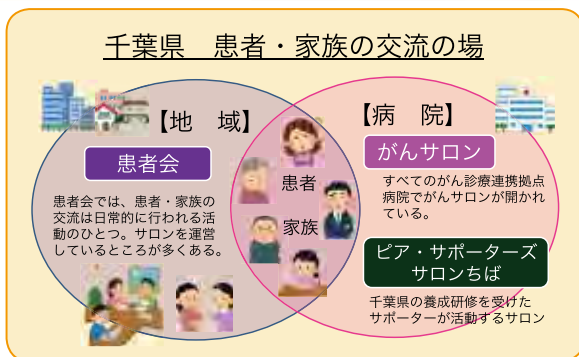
千葉県　患者・家族の交流の場

【地　域】

患者会

患者会では、患者・家族の交流は日常的に行われる活動のひとつ。サロンを運営しているところが多くある。

患者

家族

【病　院】

がんサロン

すべてのがん診療連携拠点病院でがんサロンが開かれている。

ピア・サポーターズサロンちば

千葉県の養成研修を受けたサポーターが活動するサロン